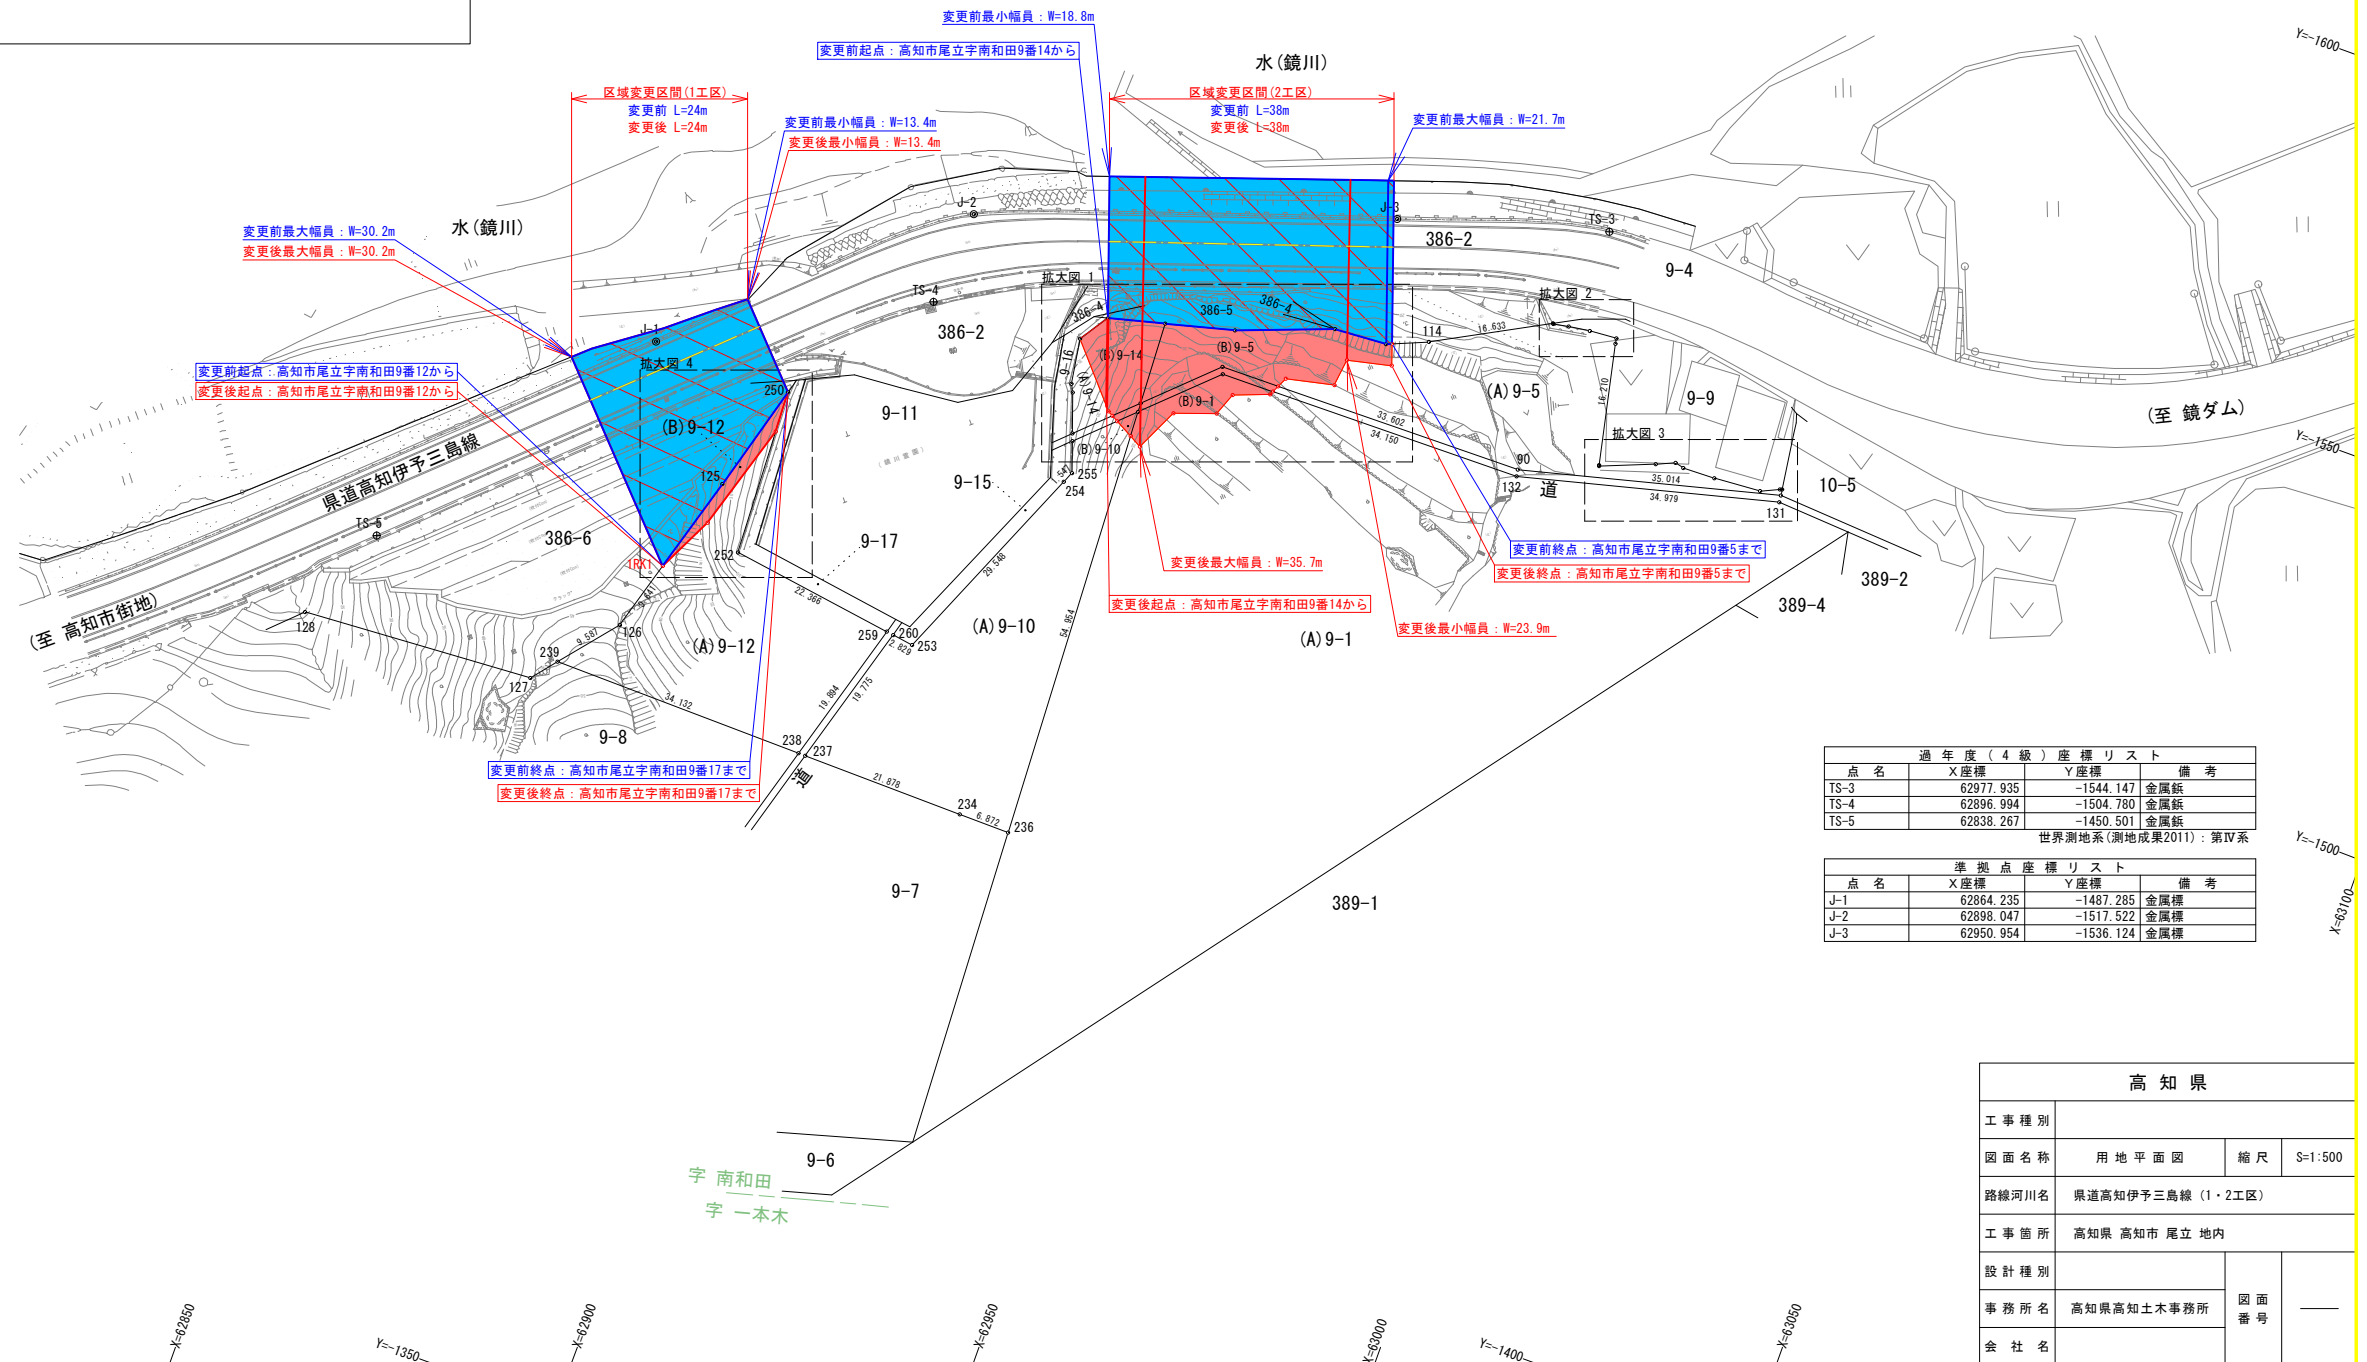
変更前最小幅員：W=18.8m
変更前起点：高知市尾立字南和田9番14から
水(鏡川)
区域変更区間(1工区)
変更前 L=24m
変更後 L=24m
区域変更区間(2工区)
変更前 L=38m
変更後 L=38m
変更前最大幅員：W=21.7m
変更前最小幅員：W=13.4m
変更後最小幅員：W=13.4m
変更前最大幅員：W=30.2m
変更後最大幅員：W=30.2m
水(鏡川)
J-2
J-3
TS-3
386-2
9-4
TS-4
拡大図 1
拡大図 2
386-2
386-4
386-5
386-4
114
16.633
J-1
拡大図 4
(B)9-14
(B)9-5
変更前起点：高知市尾立字南和田9番12から
変更後起点：高知市尾立字南和田9番12から
250
9-11
(B)9-1
(A)9-5
9-9
(至 鏡ダム)
(B)9-12
33.602
34.150
拡大図 3
(B)9-10
90
9-15
255
132
道
35.014
34.979
10-5
県道高知伊予三島線
125
254
131
TS-5
386-6
9-17
変更後最大幅員：W=35.7m
変更前終点：高知市尾立字南和田9番5まで
変更後終点：高知市尾立字南和田9番5まで
252
1RK1
389-2
(至 高知市街地)
22.366
389-4
128
126
259
260
253
(A)9-10
変更後起点：高知市尾立字南和田9番14から
(A)9-1
変更後最小幅員：W=23.9m
9.587
239
(A)9-12
127
34.132
9-8
238
237
変更前終点：高知市尾立字南和田9番17まで
変更後終点：高知市尾立字南和田9番17まで
道
21.878
234
6.872
236
9-7
389-1
9-6
字 南和田
字 一本木

| 過年度(4級)座標リスト | | | |
|---|---|---|---|
| 点 名 | X座標 | Y座標 | 備 考 |
| TS-3 | 62977.935 | -1544.147 | 金属鋲 |
| TS-4 | 62896.994 | -1504.780 | 金属鋲 |
| TS-5 | 62838.267 | -1450.501 | 金属鋲 |

世界測地系(測地成果2011)：第Ⅳ系

| 準拠点座標リスト | | | |
|---|---|---|---|
| 点 名 | X座標 | Y座標 | 備 考 |
| J-1 | 62864.235 | -1487.285 | 金属標 |
| J-2 | 62898.047 | -1517.522 | 金属標 |
| J-3 | 62950.954 | -1536.124 | 金属標 |

高 知 県
| 工事種別 | | | |
|---|---|---|---|
| 図面名称 | 用地平面図 | 縮尺 | S=1:500 |
| 路線河川名 | 県道高知伊予三島線(1・2工区) | | |
| 工事箇所 | 高知県 高知市 尾立 地内 | | |
| 設計種別 | | 図面番号 | ― |
| 事務所名 | 高知県高知土木事務所 | | |
| 会社名 | | | |

Y=-1600
Y=-1550
Y=-1500
X=63100
X=62850
Y=-1350
X=62900
X=62950
X=63000
Y=-1400
X=63050